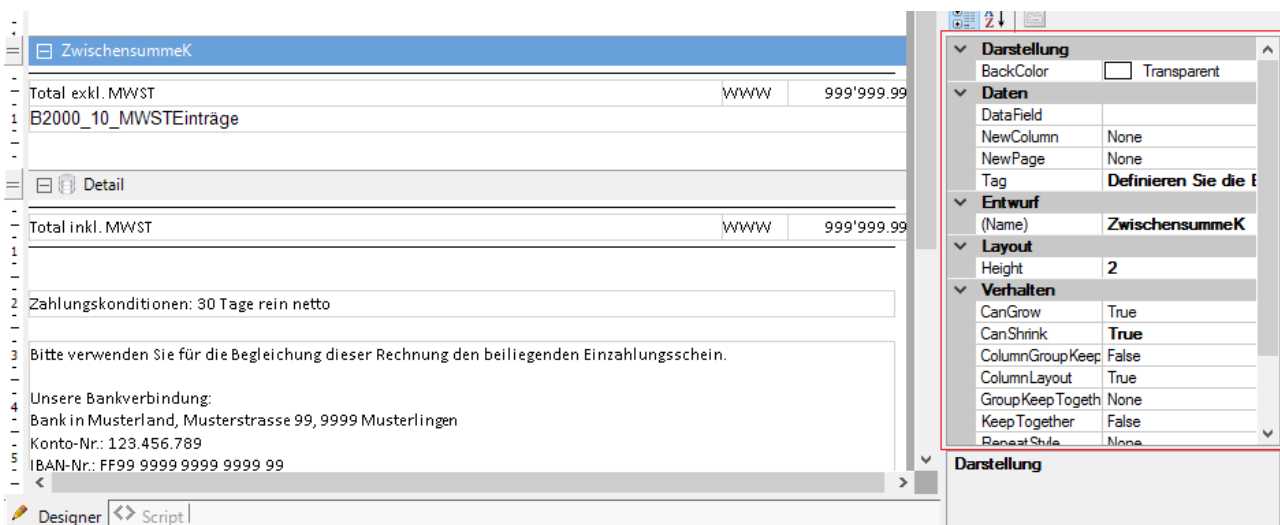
ZwischensummeK

Total exkl. MWST | WWW | 999'999.99

B2000_10_MWSTEinträge

Detail

Total inkl. MWST | WWW | 999'999.99

Zahlungskonditionen: 30 Tage rein netto

Bitte verwenden Sie für die Begleichung dieser Rechnung den beiliegenden Einzahlungsschein.

Unsere Bankverbindung:
Bank in Musterland, Musterstrasse 99, 9999 Musterlingen
Konto-Nr.: 123.456.789
IBAN-Nr.: FF99 9999 9999 9999 99

1
1
2
3
4
5

Designer
Script

| | |
|---|---|
| Darstellung | |
| BackColor | Transparent |
| Daten | |
| DataField | |
| NewColumn | None |
| NewPage | None |
| Tag | Definieren Sie die E |
| Entwurf | |
| (Name) | ZwischensummeK |
| Layout | |
| Height | 2 |
| Verhalten | |
| CanGrow | True |
| CanShrink | True |
| ColumnGroupKeep | False |
| ColumnLayout | True |
| GroupKeepTogeth | None |
| KeepTogether | False |
| RepeatStyle | None |

Darstellung